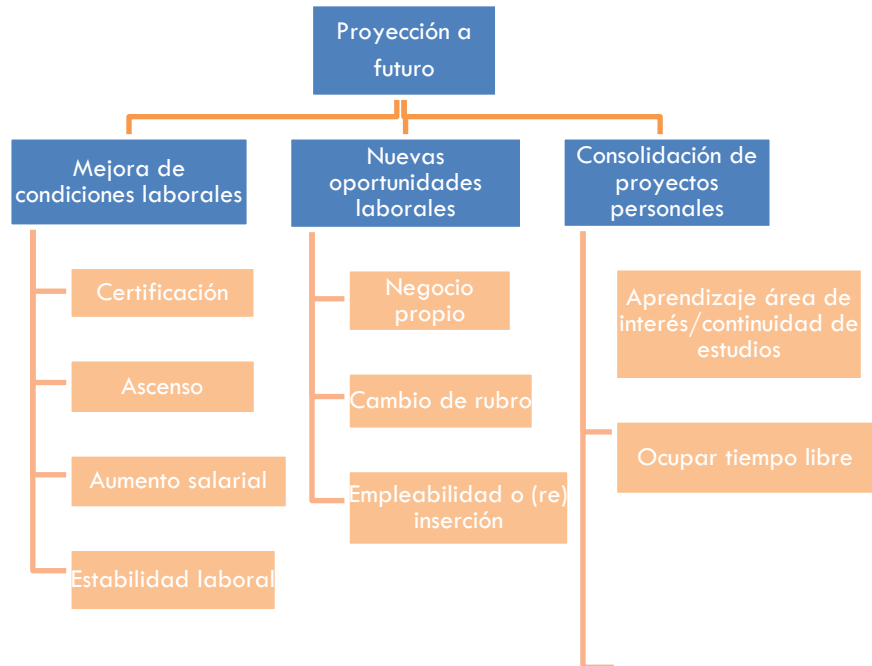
Proyección a futuro

Mejora de condiciones laborales

Nuevas oportunidades laborales

Consolidación de proyectos personales

Certificación

Ascenso

Aumento salarial

Estabilidad laboral

Negocio propio

Cambio de rubro

Empleabilidad o (re) inserción

Aprendizaje área de interés/continuidad de estudios

Ocupar tiempo libre